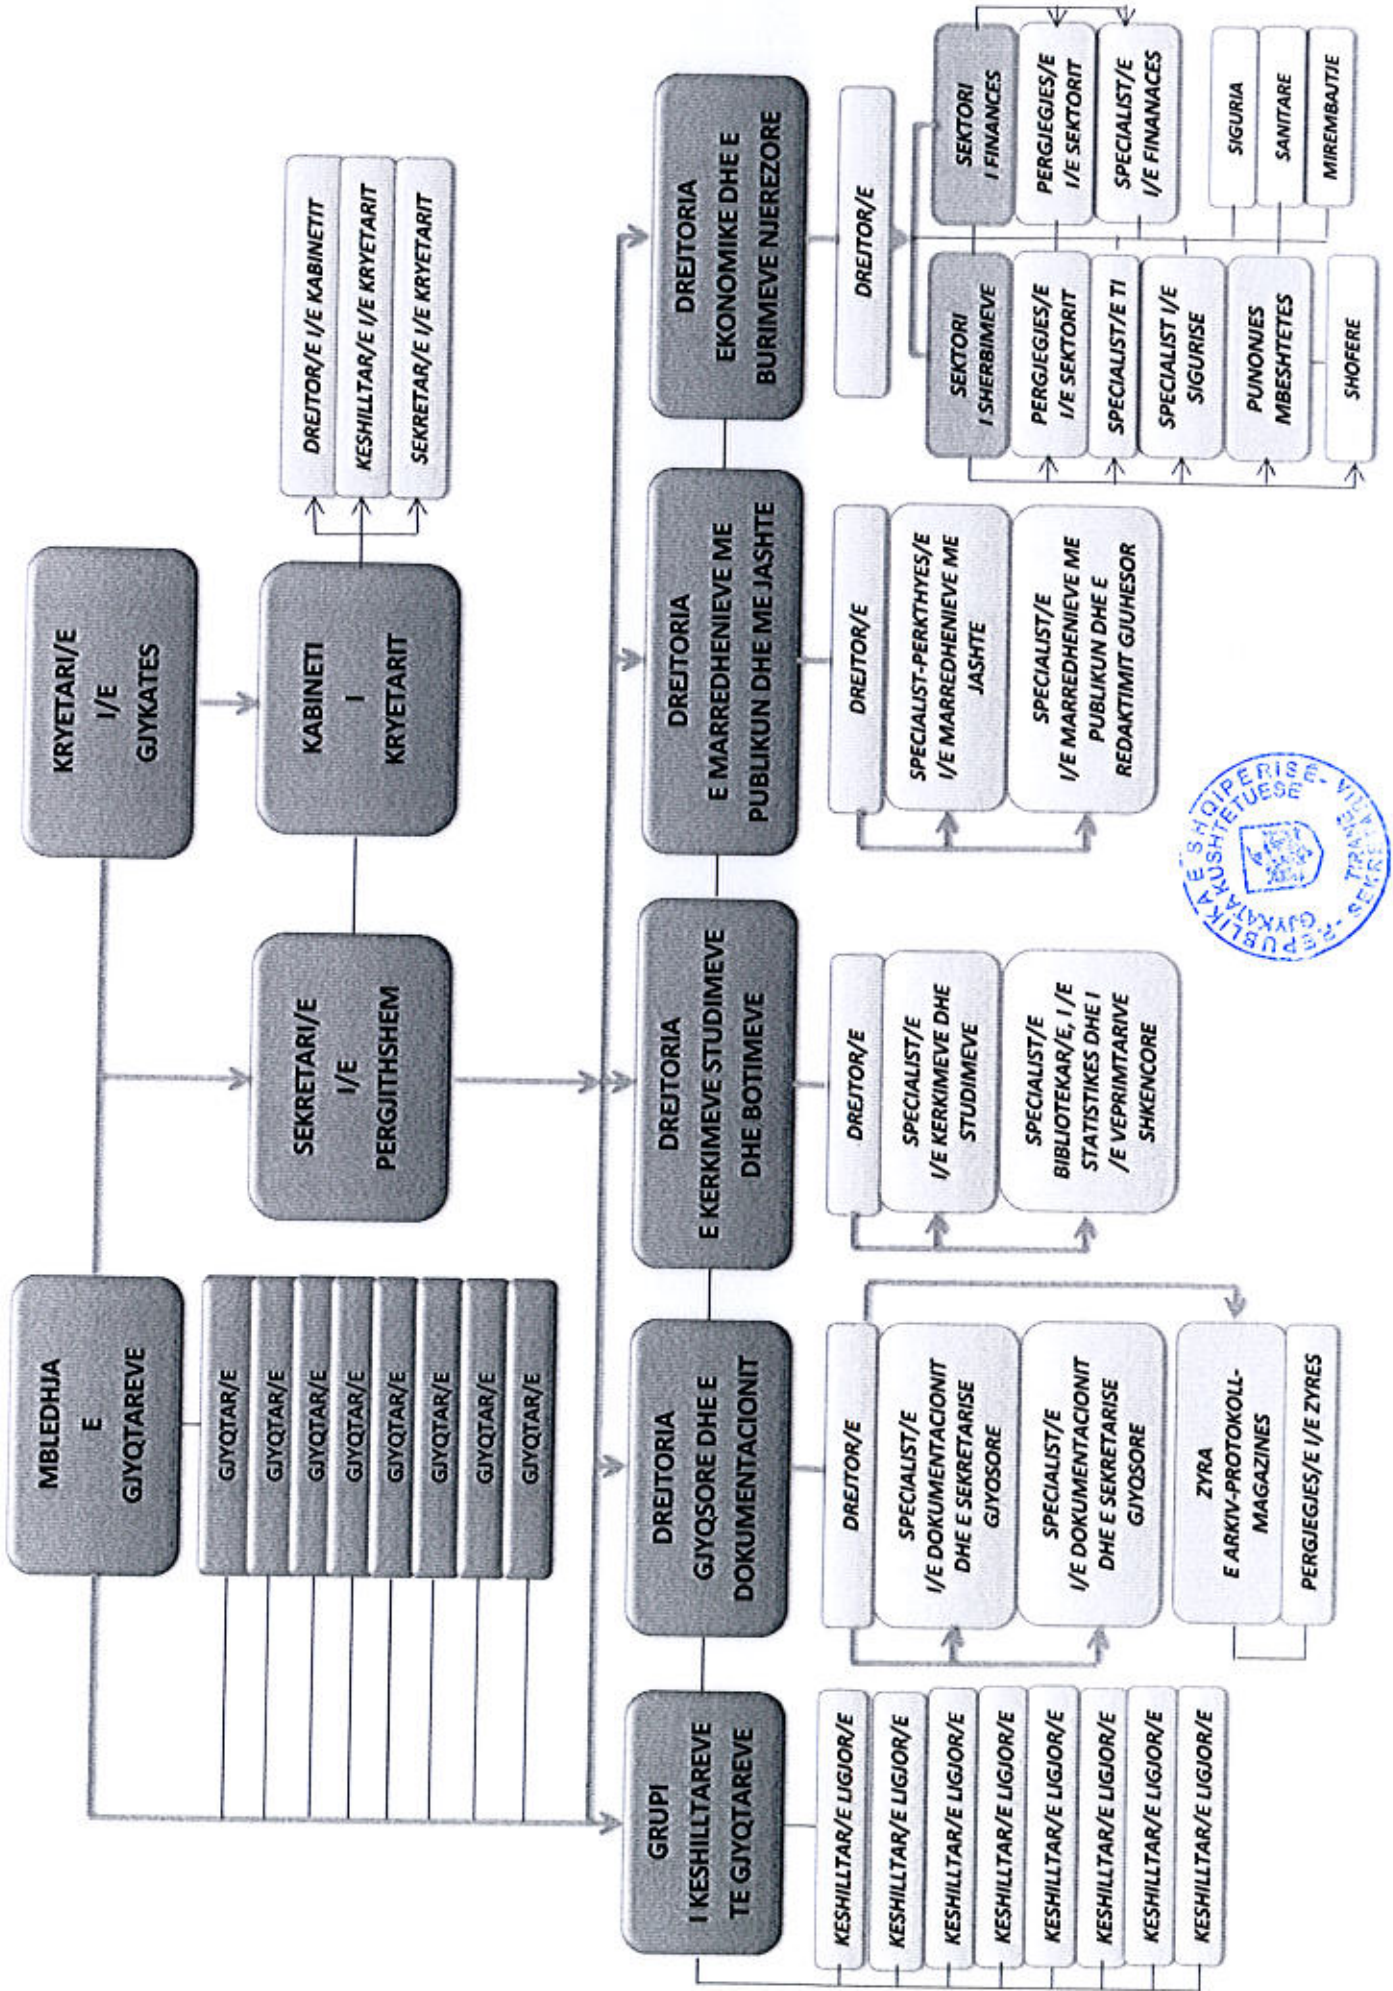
KRYETARI/E I/E GJYKATES

KABINETI I KRYETARIT

DREJTOR/E I/E KABINETIT

KESHILLTAR/E I/E KRYETARIT

SEKRETAR/E I/E KRYETARIT

SEKRETARI/E I/E PERGJITHSHEM

MBLEDHJA E GJYQTAREVE

GJYQTAR/E

GJYQTAR/E

GJYQTAR/E

GJYQTAR/E

GJYQTAR/E

GJYQTAR/E

GJYQTAR/E

GJYQTAR/E

DREJTORIA EKONOMIKE DHE E BURIMEVE NJEREZORE

DREJTOR/E

SEKTORI I FINANCES

PERGJEGJES/E I/E SEKTORIT

SPECIALIST/E I/E FINANACES

SIGURIA

SANITARE

MIREMBAJTJE

SEKTORI I SHERBIMEVE

PERGJEGJES/E I/E SEKTORIT

SPECIALIST/E TI

SPECIALIST I/E SIGURISE

PUNONJES MBESHTETES

SHOFERE

DREJTORIA E MARREDHENIEVE ME PUBLIKUN DHE ME JASHTE

DREJTOR/E

SPECIALIST-PERKTHYES/E I/E MARREDHENIEVE ME JASHTE

SPECIALIST/E I/E MARREDHENIEVE ME PUBLIKUN DHE E REDAKTIMIT GJUHESOR

DREJTORIA E KERKIMEVE STUDIMEVE DHE BOTIMEVE

DREJTOR/E

SPECIALIST/E I/E KERKIMEVE DHE STUDIMEVE

SPECIALIST/E BIBLIOTEKAR/E, I/E STATISTIKES DHE I /E VEPRIMTARIVE SHKENCORE

DREJTORIA GJYQSORE DHE E DOKUMENTACIONIT

DREJTOR/E

SPECIALIST/E I/E DOKUMENTACIONIT DHE E SEKRETARISE GJYQSORE

SPECIALIST/E I/E DOKUMENTACIONIT DHE E SEKRETARISE GJYQSORE

ZYRA E ARKIV-PROTOKOLL-MAGAZINES

PERGJEGJES/E I/E ZYRES

GRUPI I KESHILLTAREVE TE GJYQTAREVE

KESHILLTAR/E LIGJOR/E

KESHILLTAR/E LIGJOR/E

KESHILLTAR/E LIGJOR/E

KESHILLTAR/E LIGJOR/E

KESHILLTAR/E LIGJOR/E

KESHILLTAR/E LIGJOR/E

KESHILLTAR/E LIGJOR/E

KESHILLTAR/E LIGJOR/E

REPUBLIKA E SHQIPERISE GJYKATA KUSHTETUESE TIRANE SEKRETARIA